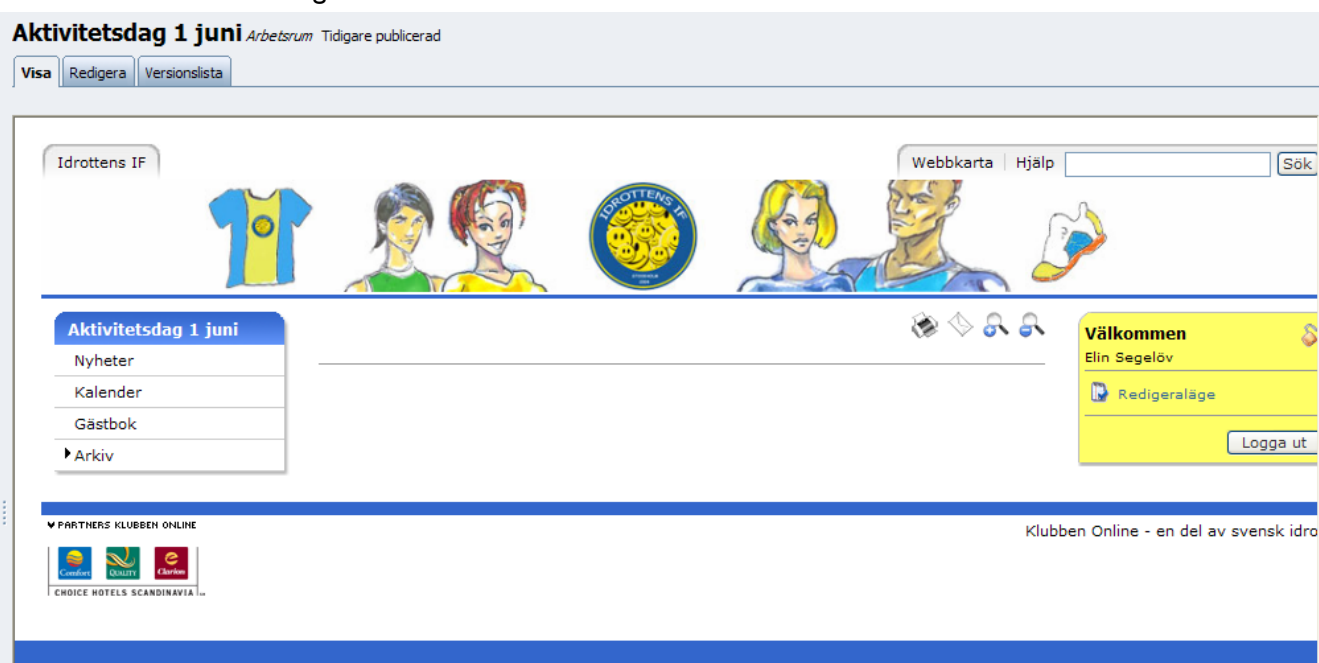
Aktivitetsdag 1 juni Arbetsrum Tidigare publicerad

Visa Redigera Versionslista

Idrottens IF

Webbkarta Hjälp Sök

IDROTTENS IF

Aktivitetsdag 1 juni
Nyheter
Kalender
Gästbok
Arkiv

Välkommen
Elin Segelöv
Redigeraläge
Logga ut

PARTNERS KLUBBEN ONLINE

Klubben Online - en del av svensk idro

Comfort Quality Clarion
CHOICE HOTELS SCANDINAVIA